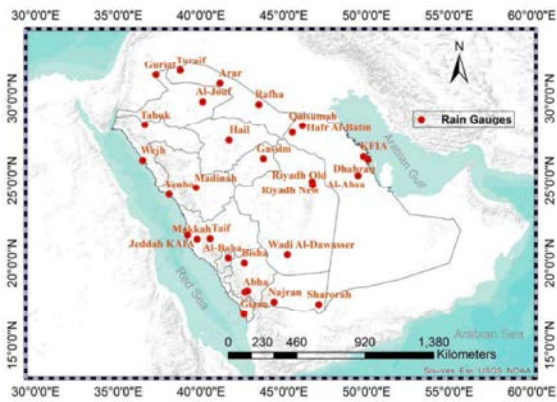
30°0'0"E 35°0'0"E 40°0'0"E 45°0'0"E 50°0'0"E 55°0'0"E 60°0'0"E

30°0'0"N
25°0'0"N
20°0'0"N
15°0'0"N

N

Rain Gauges

Guriat
Turaif
Arar
Al-Jouf
Rafha
Tabuk
Qaisumah
Hafr Al-Batin
Hail
KFIA
Wejh
Gasim
Dhahran
Riyadh Old
Al-Ahsa
Riyadh New
Madinah
Yenbo
Arabian Gulf
Makkah
Taif
Jeddah KAIA
Al-Baha
Bisha
Wadi Al-Dawasser
Red Sea
Abha
Najran
Gizan
Sharorah
Arabian Sea

0 230 460 920 1,380
Kilometers

Sources: Esri, USGS, NOAA

30°0'0"E 35°0'0"E 40°0'0"E 45°0'0"E 50°0'0"E 55°0'0"E 60°0'0"E